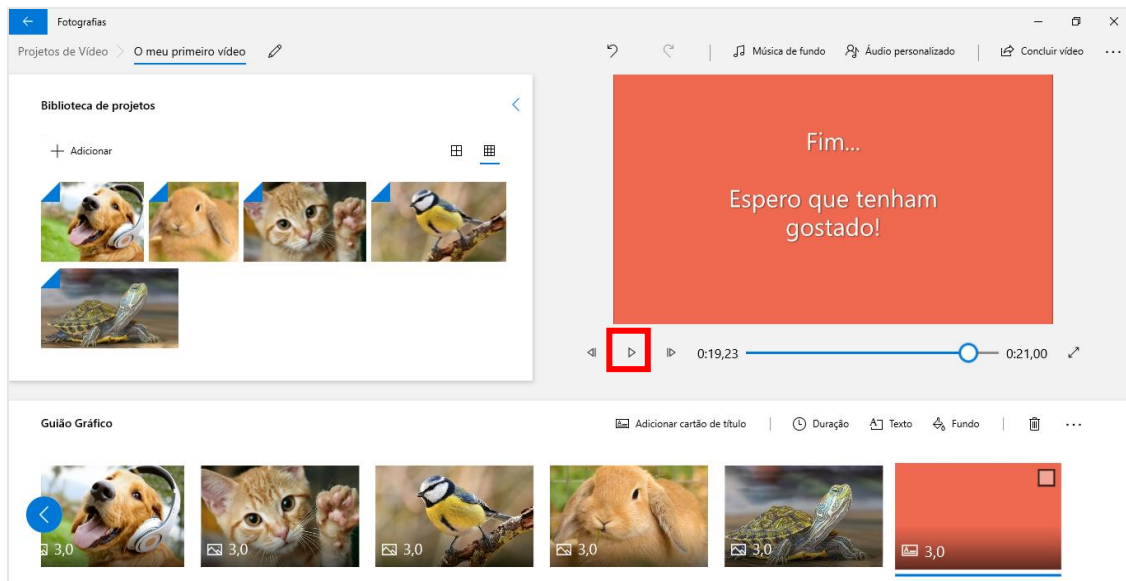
Fotografias

Projetos de Vídeo > O meu primeiro vídeo

Música de fundo Áudio personalizado Concluir vídeo ...

Biblioteca de projetos

+ Adicionar

Fim...

Espero que tenham gostado!

0:19,23 0:21,00

Guião Gráfico

Adicionar cartão de título Duração Texto Fundo ...

3,0 3,0 3,0 3,0 3,0 3,0